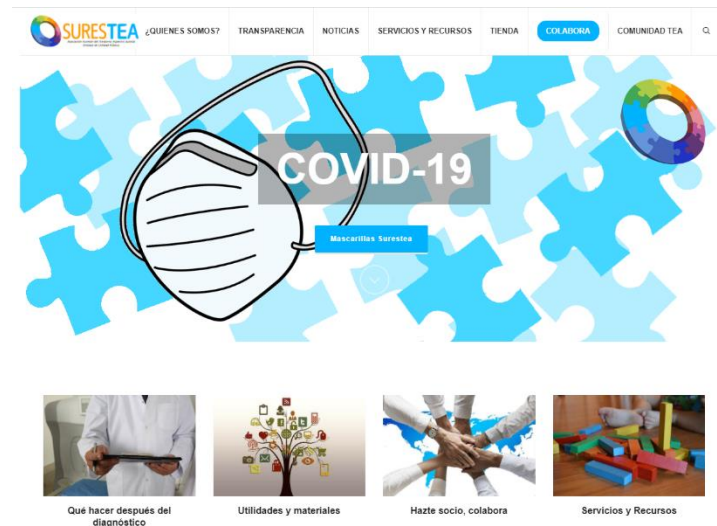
SURESTEA

¿QUIENES SOMOS? TRANSPARENCIA NOTICIAS SERVICIOS Y RECURSOS TIENDA COLABORA COMUNIDAD TEA

COVID-19

Mascarillas Surestea

Qué hacer después del diagnóstico

Utilidades y materiales

Hazte socio, colabora

Servicios y Recursos